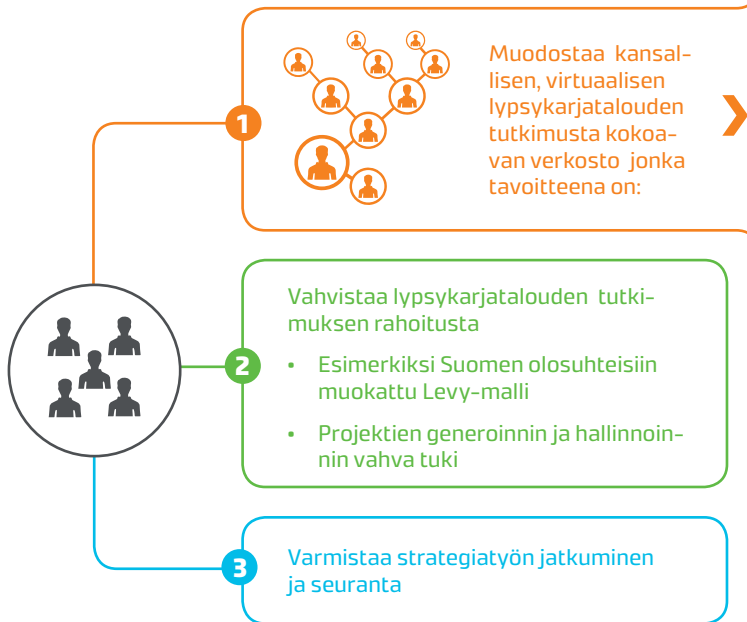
1

Muodostaa kansallisen, virtuaalisen lypsykarjatalouden tutkimusta kokoavan verkosto jonka tavoitteena on:

2

Vahvistaa lypsykarjatalouden tutkimuksen rahoitusta

• Esimerkiksi Suomen olosuhteisiin muokattu Levy-malli

• Projektien generoinnin ja hallinnoinnin vahva tuki

3

Varmistaa strategiatyön jatkuminen ja seuranta